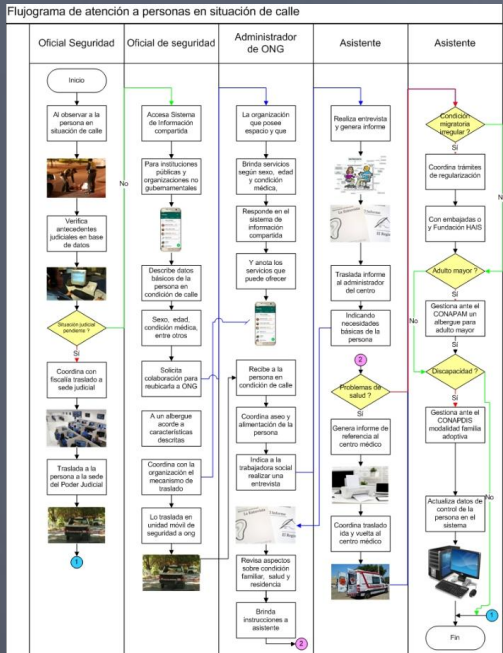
Flujograma de atención a personas en situación de calle

Oficial Seguridad

Inicio

Al observar a la persona en situación de calle

Verifica antecedentes judiciales en base de datos

Situación judicial pendiente ?

No

Sí

Coordina con fiscalía traslado a sede judicial

Traslada a la persona a la sede del Poder Judicial

1

Oficial de seguridad

Accesa Sistema de Información compartida

Para instituciones públicas y organizaciones no gubernamentales

Describe datos básicos de la persona en condición de calle

Sexo, edad, condición médica, entre otros

Solicita colaboración para reubicarla a ONG

A un albergue acorde a características descritas

Coordina con la organización el mecanismo de traslado

Lo traslada en unidad móvil de seguridad a ong

Administrador de ONG

La organización que posee espacio y que

Brinda servicios según sexo, edad y condición médica,

Responde en el sistema de información compartida

Y anota los servicios que puede ofrecer

Recibe a la persona en condición de calle

Coordina aseo y alimentación de la persona

Indica a la trabajadora social realizar una entrevista

Revisa aspectos sobre condición familiar, salud y residencia

Brinda instrucciones a asistente

2

Asistente

Realiza entrevista y genera informe

Traslada informe al administrador del centro

Indicando necesidades básicas de la persona

2

Problemas de salud ?

Sí

Genera informe de referencia al centro médico

Coordina traslado ida y vuelta al centro médico

Asistente

Condición migratoria irregular ?

Sí

Coordina trámites de regularización

Con embajadas o y Fundación HAIS

No

Adulto mayor ?

Sí

Gestiona ante el CONAPAM un albergue para adulto mayor

No

Discapacidad ?

Sí

Gestiona ante el CONAPDIS modalidad familia adoptiva

Actualiza datos de control de la persona en el sistema

1

Fin